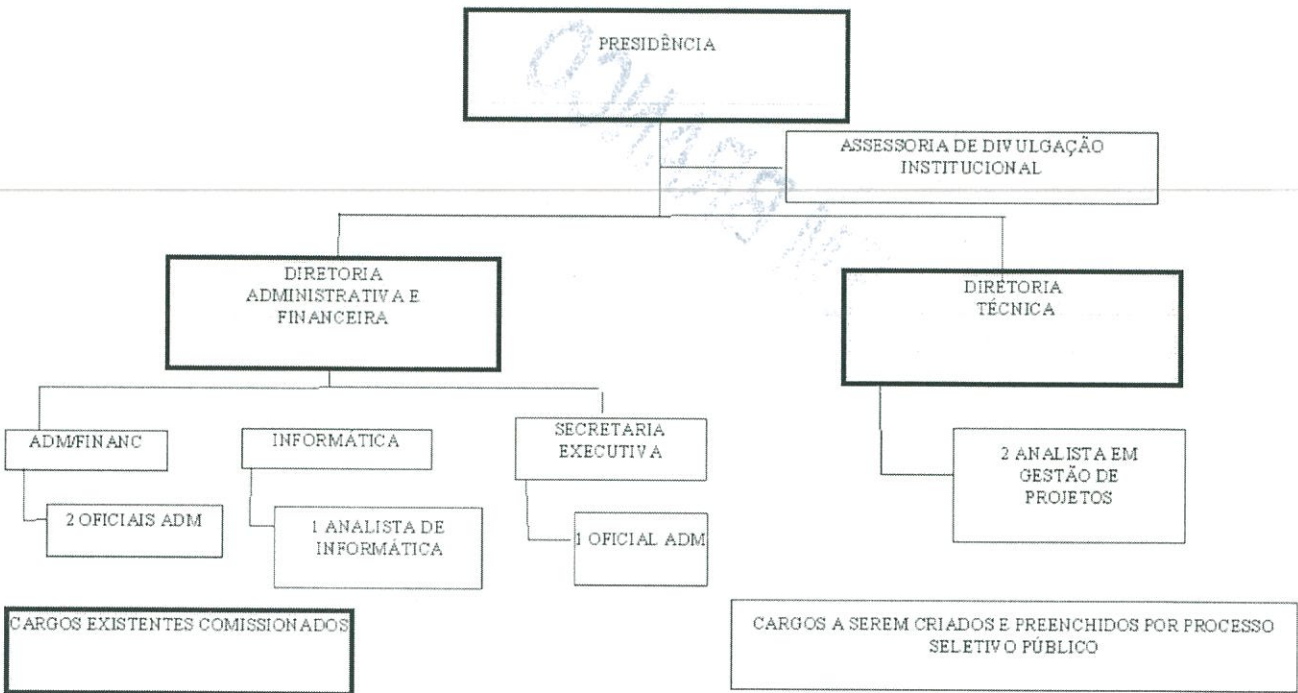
PRESIDÊNCIA

ASSESSORIA DE DIVULGAÇÃO INSTITUCIONAL

DIRETORIA ADMINISTRATIVA E FINANCEIRA

DIRETORIA TÉCNICA

ADM/FINANC

2 OFICIAIS ADM

INFORMÁTICA

1 ANALISTA DE INFORMÁTICA

SECRETARIA EXECUTIVA

1 OFICIAL ADM

2 ANALISTA EM GESTÃO DE PROJETOS

CARGOS EXISTENTES COMISSIONADOS

CARGOS A SEREM CRIADOS E PREENCHIDOS POR PROCESSO SELETIVO PÚBLICO